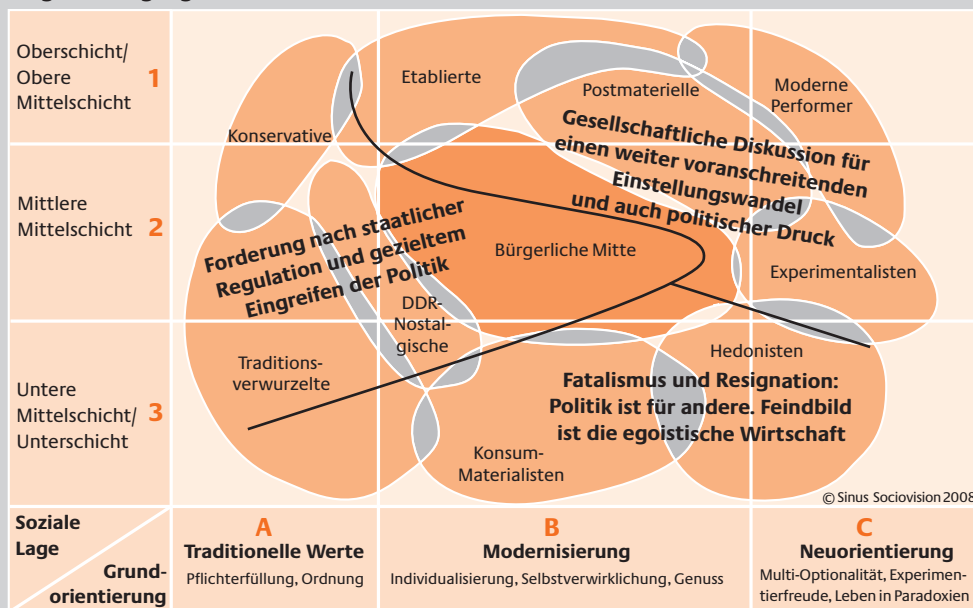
Oberschicht/ Obere Mittelschicht 1

Mittlere Mittelschicht 2

Untere Mittelschicht/ Unterschicht 3

Etablierte

Postmaterielle

Moderne Performer

Konservative

Gesellschaftliche Diskussion für einen weiter voranschreitenden Einstellungswandel und auch politischer Druck

Forderung nach staatlicher Regulation und gezieltem Eingreifen der Politik

Bürgerliche Mitte

Experimentalisten

DDR-Nostalgische

Traditionsverwurzelte

Hedonisten

Fatalismus und Resignation: Politik ist für andere. Feindbild ist die egoistische Wirtschaft

Konsum-Materialisten

© Sinus Sociovision 2008

| Soziale Lage / Grundorientierung | A Traditionelle Werte Pflichterfüllung, Ordnung | B Modernisierung Individualisierung, Selbstverwirklichung, Genuss | C Neuorientierung Multi-Optionalität, Experimentierfreude, Leben in Paradoxien |